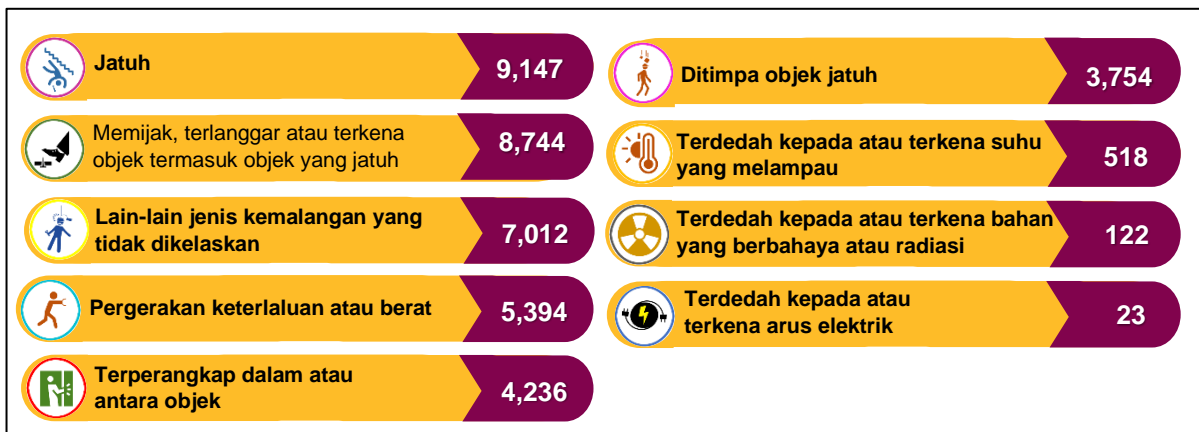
Jatuh 9,147

Memijak, terlanggar atau terkena objek termasuk objek yang jatuh 8,744

Lain-lain jenis kemalangan yang tidak dikelaskan 7,012

Pergerakan keterlaluan atau berat 5,394

Terperangkap dalam atau antara objek 4,236

Ditimpa objek jatuh 3,754

Terdedah kepada atau terkena suhu yang melampau 518

Terdedah kepada atau terkena bahan yang berbahaya atau radiasi 122

Terdedah kepada atau terkena arus elektrik 23